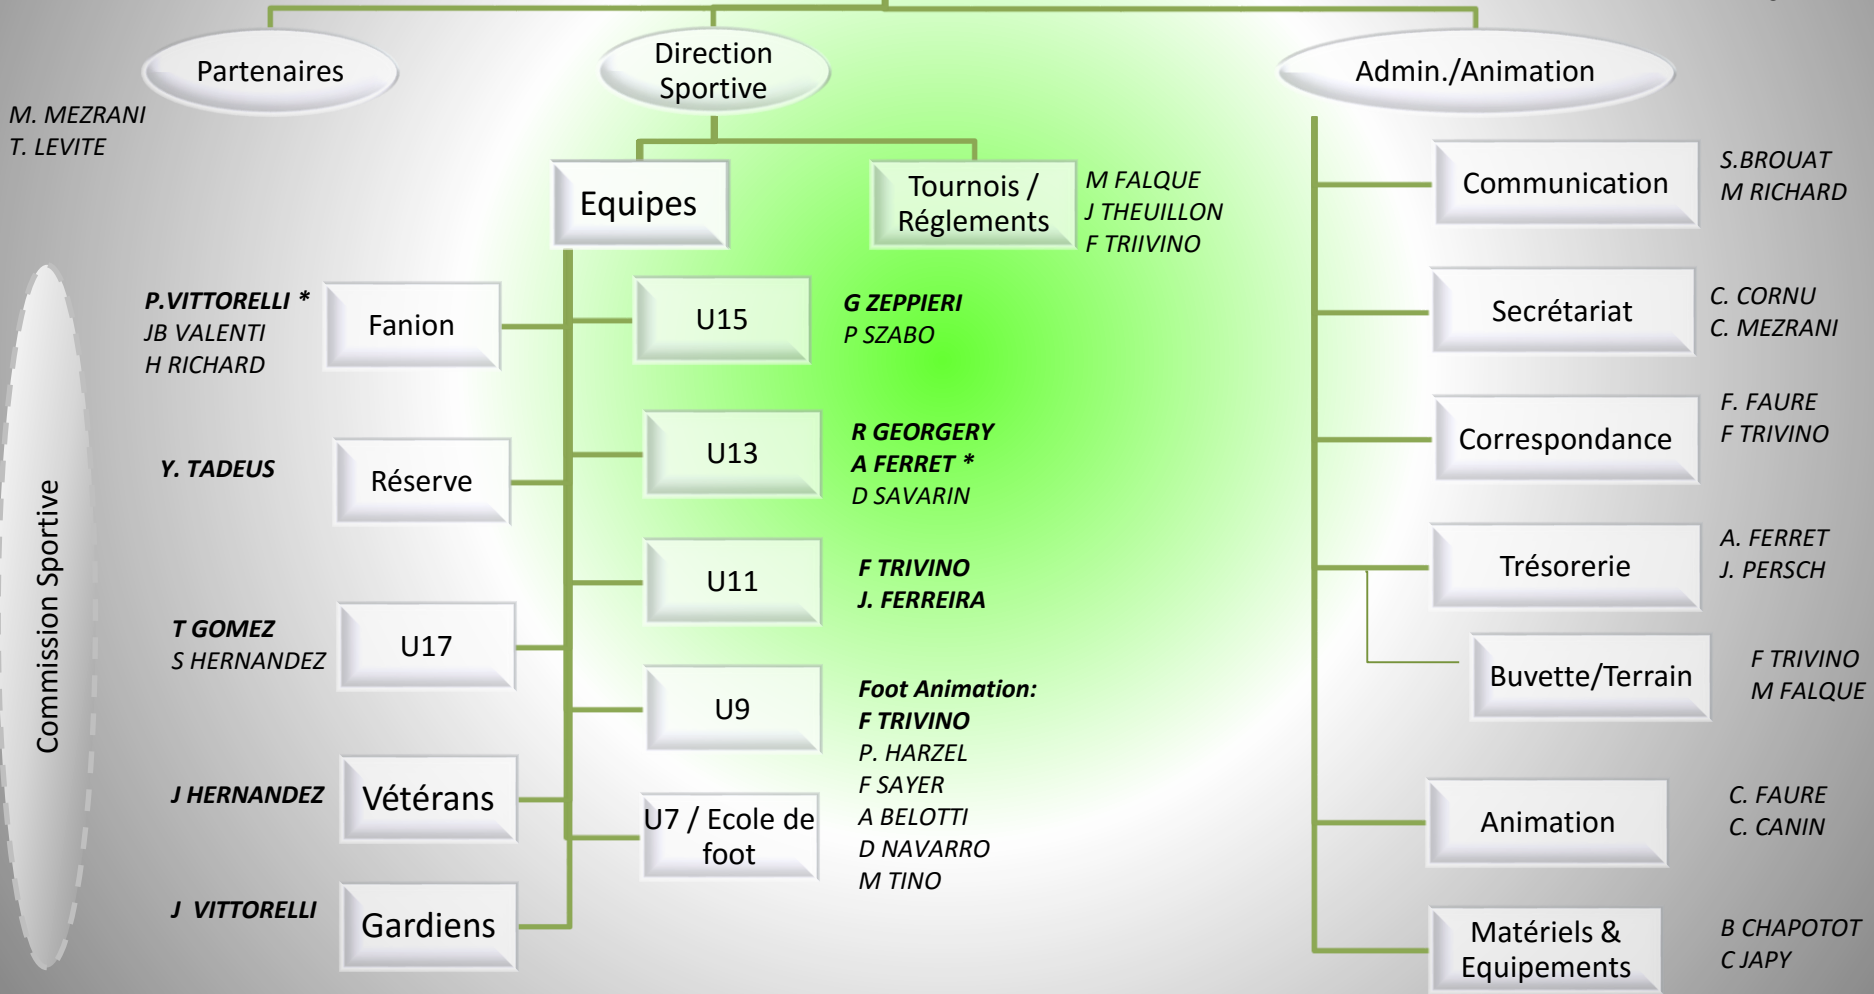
Partenaires

M. MEZRANI
T. LEVITE

Direction Sportive

Admin./Animation

Equipes

Tournois / Réglements

M FALQUE
J THEUILLON
F TRIIVINO

Communication

S.BROUAT
M RICHARD

Commission Sportive

P.VITTORELLI *
JB VALENTI
H RICHARD

Fanion

U15

G ZEPPIERI
P SZABO

Secrétariat

C. CORNU
C. MEZRANI

Y. TADEUS

Réserve

U13

R GEORGERY
A FERRET *
D SAVARIN

Correspondance

F. FAURE
F TRIVINO

U11

F TRIVINO
J. FERREIRA

Trésorerie

A. FERRET
J. PERSCH

T GOMEZ
S HERNANDEZ

U17

Buvette/Terrain

F TRIVINO
M FALQUE

U9

Foot Animation:
F TRIVINO
P. HARZEL
F SAYER
A BELOTTI
D NAVARRO
M TINO

J HERNANDEZ

Vétérans

U7 / Ecole de foot

Animation

C. FAURE
C. CANIN

J VITTORELLI

Gardiens

Matériels & Equipements

B CHAPOTOT
C JAPY